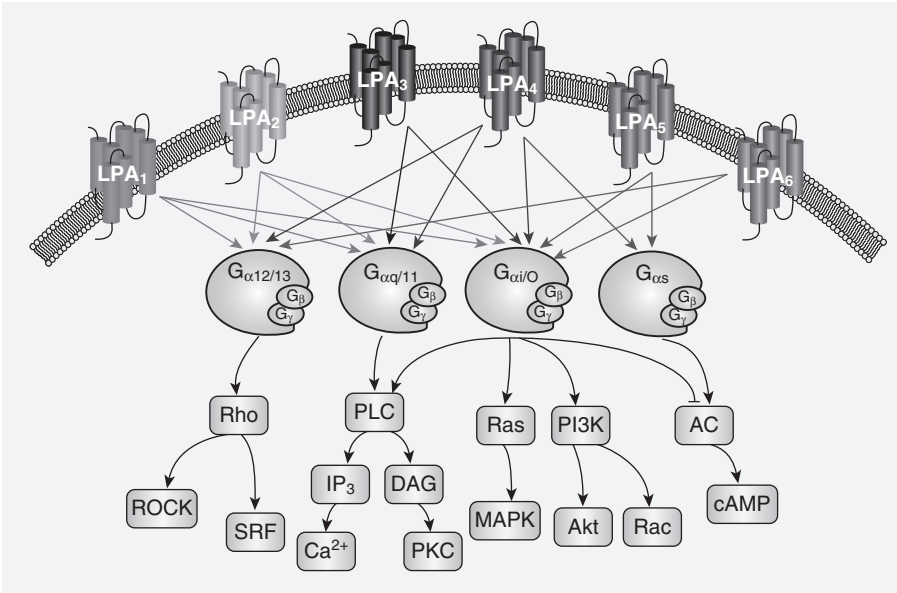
$LPA_3$ $LPA_4$ $LPA_2$ $LPA_5$ $LPA_1$ $LPA_6$

$G_{\alpha 12/13}$ $G_\beta$ $G_\gamma$

$G_{\alpha q/11}$ $G_\beta$ $G_\gamma$

$G_{\alpha i/O}$ $G_\beta$ $G_\gamma$

$G_{\alpha s}$ $G_\beta$ $G_\gamma$

Rho

PLC

Ras

PI3K

AC

ROCK

SRF

$IP_3$

DAG

$Ca^{2+}$

PKC

MAPK

Akt

Rac

cAMP